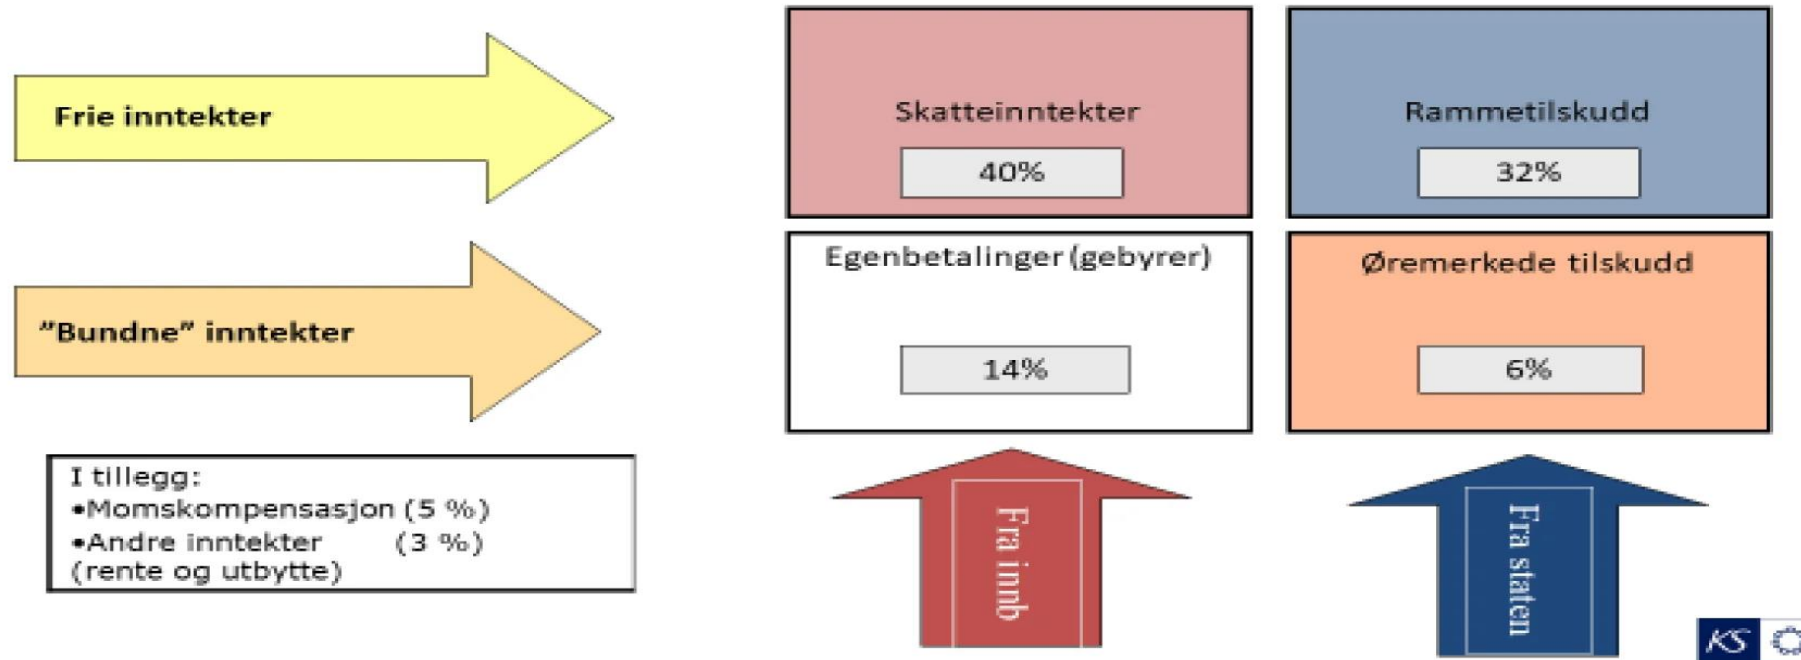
Frie inntekter

"Bundne" inntekter

I tillegg:
•Momskompensasjon (5 %)
•Andre inntekter (3 %)
(rente og utbytte)

Skatteinntekter

40%

Rammetilskudd

32%

Egenbetalinger (gebyrer)

14%

Øremerkede tilskudd

6%

Fra innb

Fra staten

KS